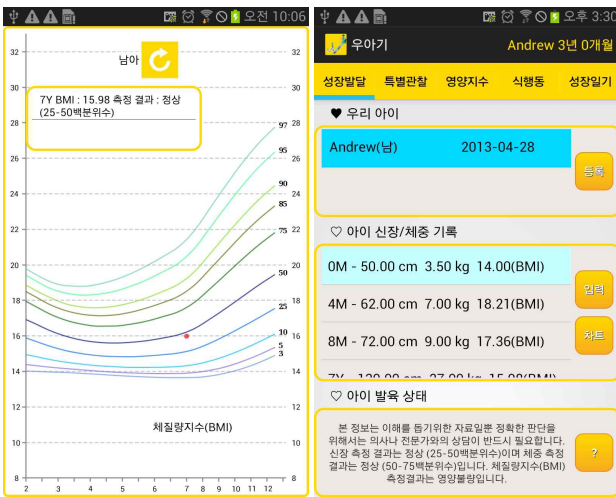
오전 10:06

남아

7Y BMI : 15.98 측정 결과 : 정상 (25-50백분위수)

32 32
30 30
28 28
26 26
24 24
22 22
20 20
18 18
16 16
14 14
12 12
10 10

97
95
90
85
75
50
25
10
5
3

체질량지수(BMI)

2 3 4 5 6 7 8 9 10 11 12

오후 3:30

우아기

Andrew 3년 0개월

성장발달 특별관찰 영양지수 식행동 성장일기

♥ 우리 아이

Andrew(남) 2013-04-28

등록

♡ 아이 신장/체중 기록

0M - 50.00 cm 3.50 kg 14.00(BMI)

4M - 62.00 cm 7.00 kg 18.21(BMI)

8M - 72.00 cm 9.00 kg 17.36(BMI)

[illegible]

입력

차트

♡ 아이 발육 상태

본 정보는 이해를 돕기위한 자료일뿐 정확한 판단을 위해서는 의사나 전문가와의 상담이 반드시 필요합니다. 신장 측정 결과는 정상 (25-50백분위수)이며 체중 측정 결과는 정상 (50-75백분위수)입니다. 체질량지수(BMI) 측정결과는 영양불량입니다.

?